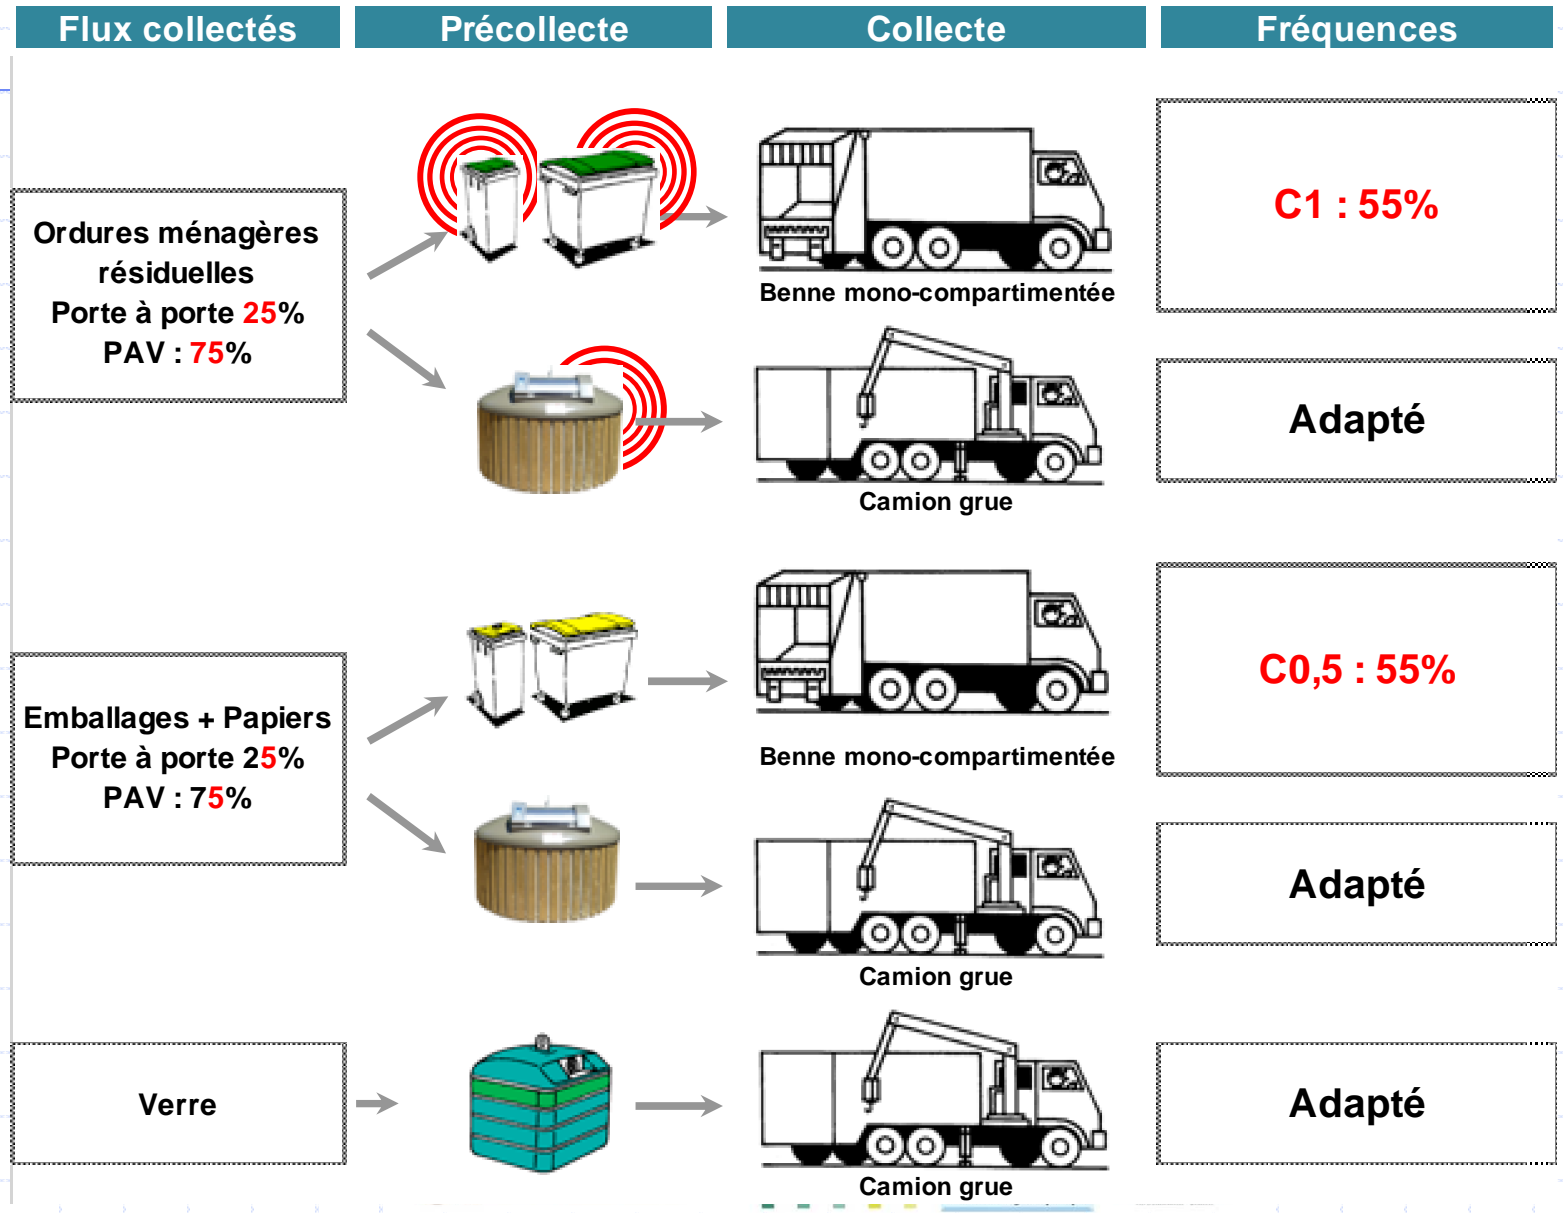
| Flux collectés | Précollecte | Collecte | Fréquences |
|---|---|---|---|

Ordures ménagères résiduelles
Porte à porte 25%
PAV : 75%

Benne mono-compartimentée

C1 : 55%

Camion grue

Adapté

Emballages + Papiers
Porte à porte 25%
PAV : 75%

Benne mono-compartimentée

C0,5 : 55%

Camion grue

Adapté

Verre

Camion grue

Adapté